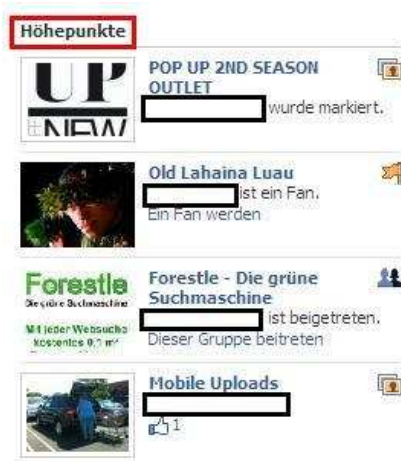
Höhepunkte

UP NEW

POP UP 2ND SEASON OUTLET

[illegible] wurde markiert.

Old Lahaina Luau

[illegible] ist ein Fan.

Ein Fan werden

Forestle
Die grüne Suchmaschine
Mit jeder Websuche kostenlos 0,1 m²

Forestle - Die grüne Suchmaschine

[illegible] ist beigetreten.

Dieser Gruppe beitreten

Mobile Uploads

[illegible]

1